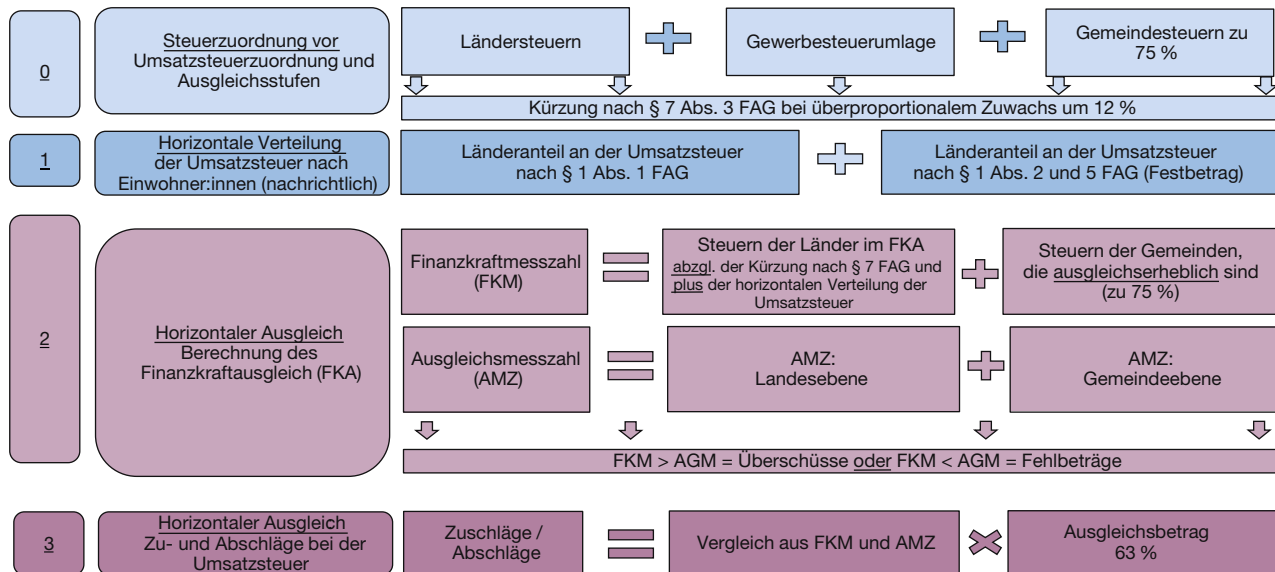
0

Steuerzuordnung vor Umsatzsteuerzuordnung und Ausgleichsstufen

Ländersteuern

Gewerbesteuerumlage

Gemeindesteuern zu 75 %

Kürzung nach § 7 Abs. 3 FAG bei überproportionalem Zuwachs um 12 %

1

Horizontale Verteilung der Umsatzsteuer nach Einwohner:innen (nachrichtlich)

Länderanteil an der Umsatzsteuer nach § 1 Abs. 1 FAG

Länderanteil an der Umsatzsteuer nach § 1 Abs. 2 und 5 FAG (Festbetrag)

2

Horizontaler Ausgleich Berechnung des Finanzkraftausgleich (FKA)

Finanzkraftmesszahl (FKM)

Steuern der Länder im FKA abzgl. der Kürzung nach § 7 FAG und plus der horizontalen Verteilung der Umsatzsteuer

Steuern der Gemeinden, die ausgleichserheblich sind (zu 75 %)

Ausgleichsmesszahl (AMZ)

AMZ: Landesebene

AMZ: Gemeindeebene

FKM > AGM = Überschüsse oder FKM < AGM = Fehlbeträge

3

Horizontaler Ausgleich Zu- und Abschläge bei der Umsatzsteuer

Zuschläge / Abschläge

Vergleich aus FKM und AMZ

Ausgleichsbetrag 63 %